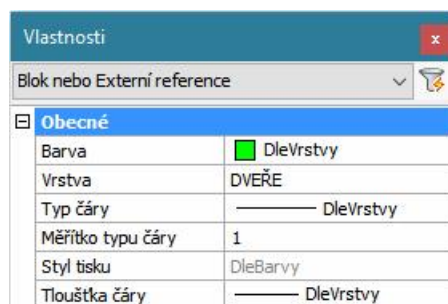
Vlastnosti

x

Blok nebo Externí reference

Obecné

| | |
|---|---|
| Barva | DleVrstvy |
| Vrstva | DVEŘE |
| Typ čáry | DleVrstvy |
| Měřítko typu čáry | 1 |
| Styl tisku | DleBarvy |
| Tloušťka čáry | DleVrstvy |